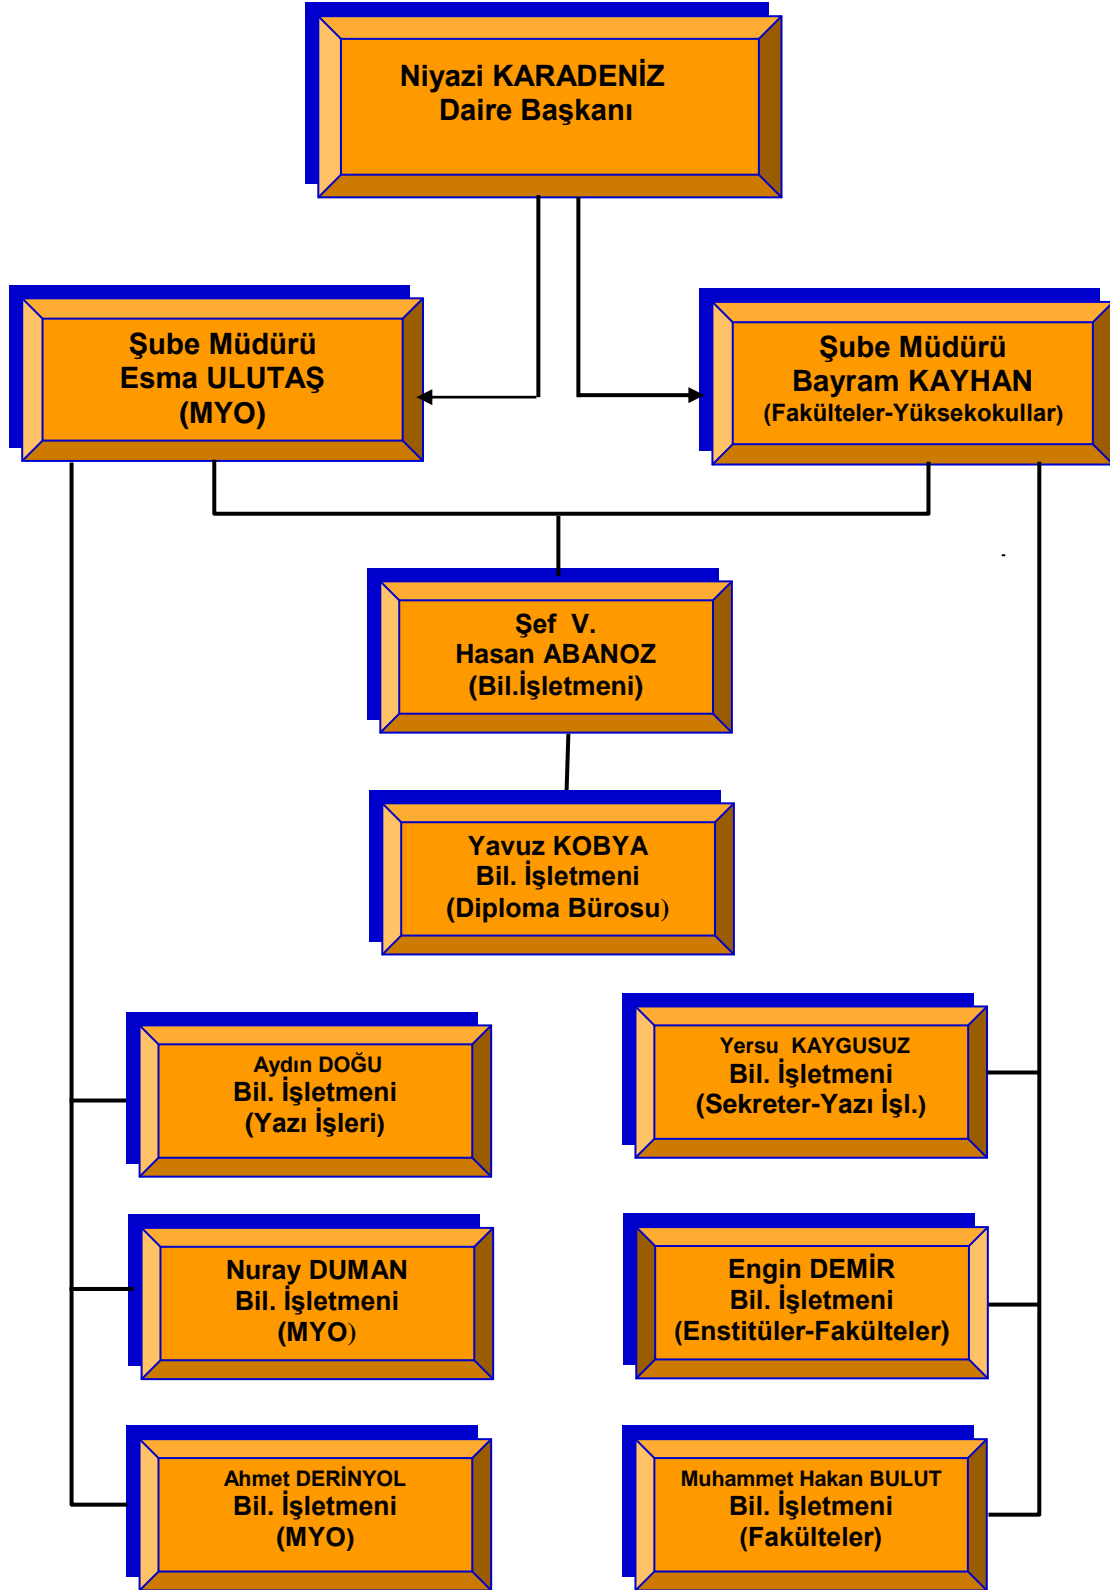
Niyazi KARADENİZ
Daire Başkanı

Şube Müdürü
Esma ULUTAŞ
(MYO)

Şube Müdürü
Bayram KAYHAN
(Fakülteler-Yüksekokullar)

Şef V.
Hasan ABANOZ
(Bil.İşletmeni)

Yavuz KOBYA
Bil. İşletmeni
(Diploma Bürosu)

Aydın DOĞU
Bil. İşletmeni
(Yazı İşleri)

Yersu KAYGUSUZ
Bil. İşletmeni
(Sekreter-Yazı İşl.)

Nuray DUMAN
Bil. İşletmeni
(MYO)

Engin DEMİR
Bil. İşletmeni
(Enstitüler-Fakülteler)

Ahmet DERİNYOL
Bil. İşletmeni
(MYO)

Muhammet Hakan BULUT
Bil. İşletmeni
(Fakülteler)